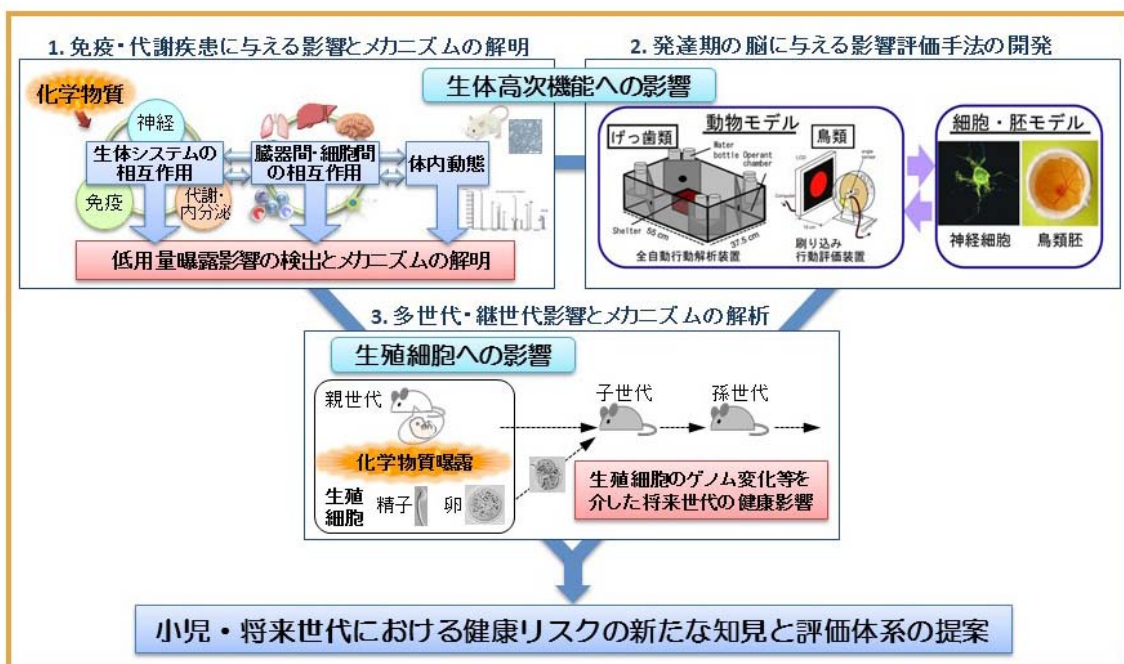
1. 免疫・代謝疾患に与える影響とメカニズムの解明

2. 発達期の脳に与える影響評価手法の開発

生体高次機能への影響

化学物質

神経

生体システムの相互作用

臓器間・細胞間の相互作用

体内動態

免疫

代謝・内分泌

低用量曝露影響の検出とメカニズムの解明

動物モデル

げっ歯類

Water bottle

Operant chamber

Shelter

55 cm

37.5 cm

全自動行動解析装置

鳥類

刷り込み行動評価装置

細胞・胚モデル

神経細胞

鳥類胚

3. 多世代・継世代影響とメカニズムの解析

生殖細胞への影響

親世代

化学物質曝露

生殖細胞

精子

卵

子世代

孫世代

生殖細胞のゲノム変化等を介した将来世代の健康影響

小児・将来世代における健康リスクの新たな知見と評価体系の提案